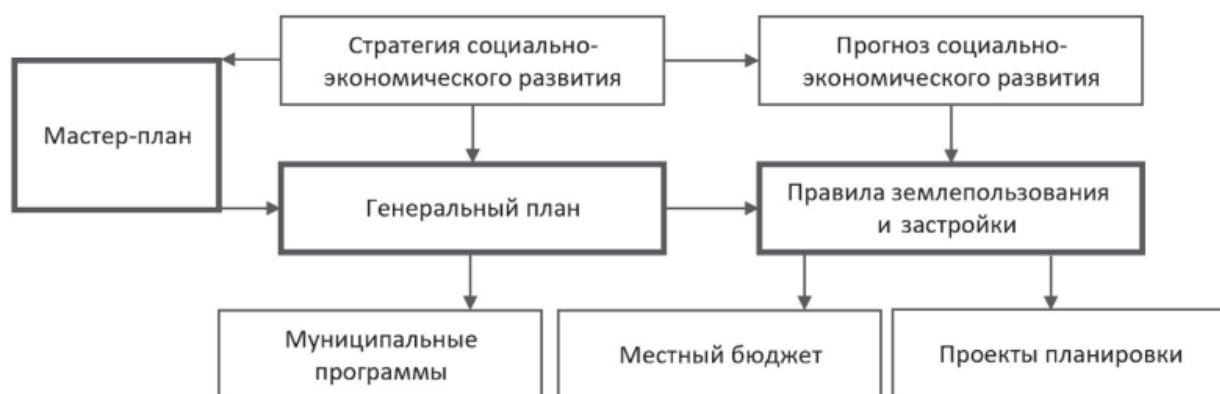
Стратегия социально-экономического развития

Прогноз социально-экономического развития

Мастер-план

Генеральный план

Правила землепользования и застройки

Муниципальные программы

Местный бюджет

Проекты планировки